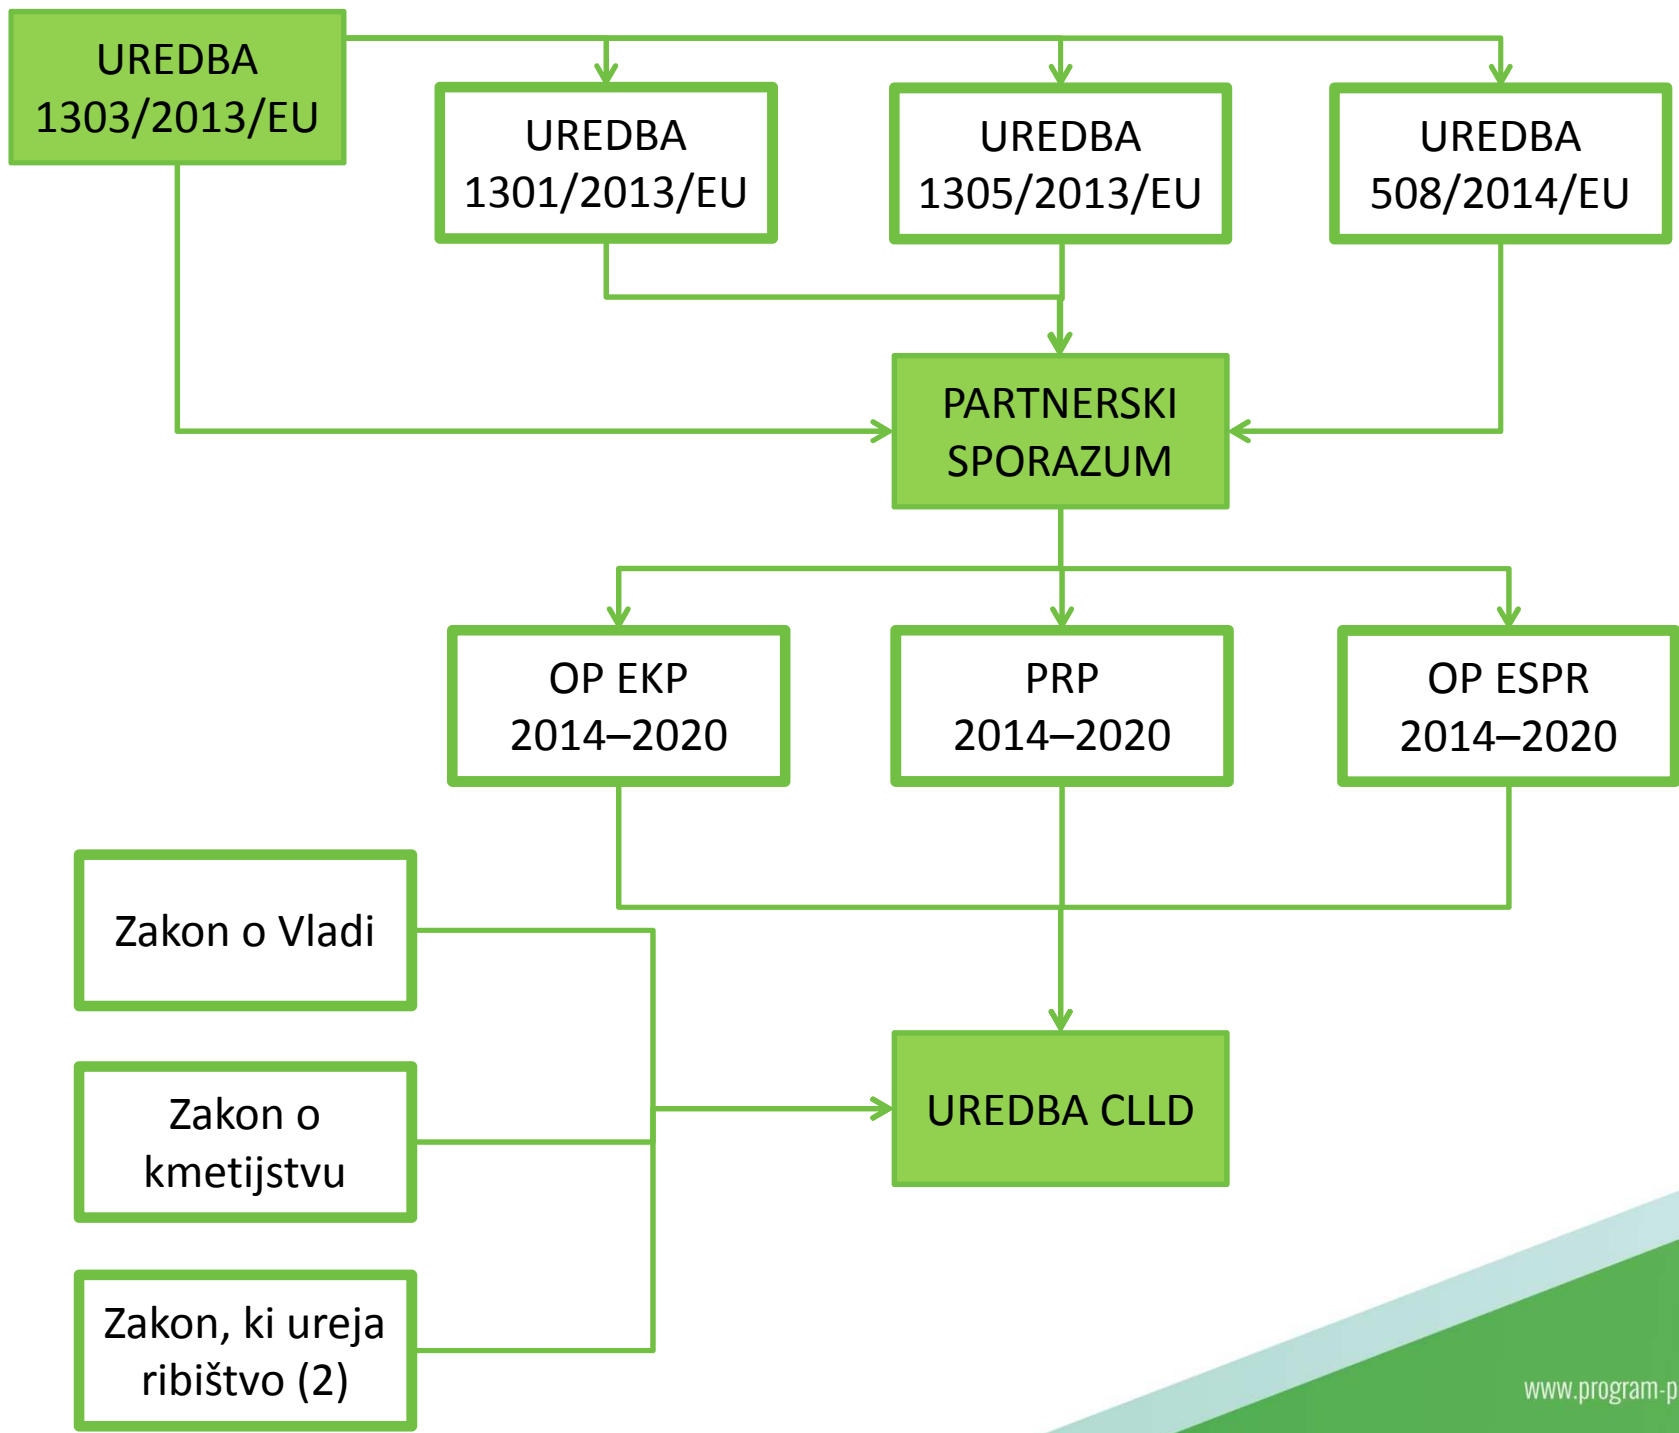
UREDBA 1303/2013/EU

UREDBA 1301/2013/EU

UREDBA 1305/2013/EU

UREDBA 508/2014/EU

PARTNERSKI SPORAZUM

OP EKP 2014–2020

PRP 2014–2020

OP ESPR 2014–2020

Zakon o Vladi

Zakon o kmetijstvu

Zakon, ki ureja ribištvo (2)

UREDBA CLLD

www.program-p